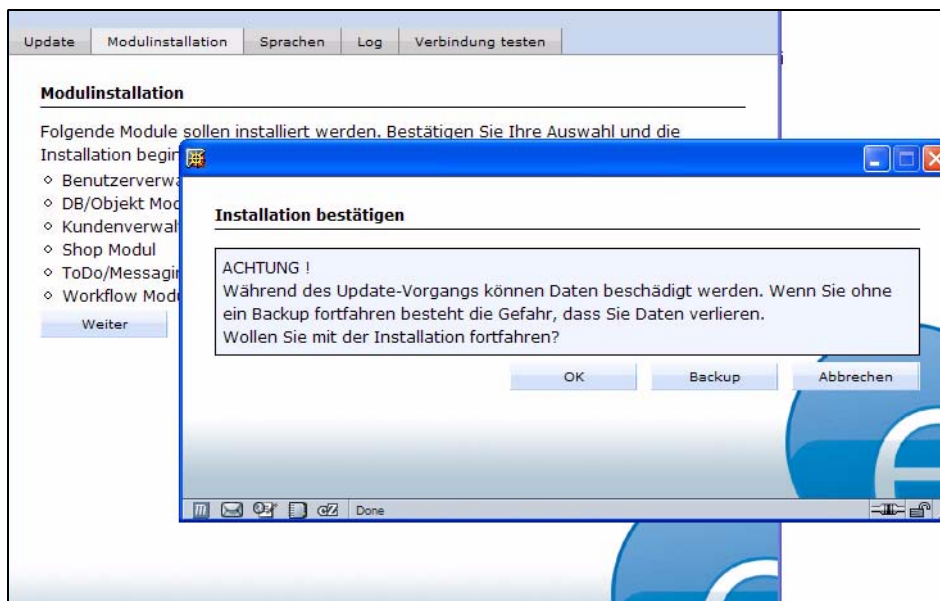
Update | Modulinstallation | Sprachen | Log | Verbindung testen

Modulinstallation

Folgende Module sollen installiert werden. Bestätigen Sie Ihre Auswahl und die Installation begin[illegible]

- Benutzerverwa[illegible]
- DB/Objekt Mod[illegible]
- Kundenverwal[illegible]
- Shop Modul
- ToDo/Messagin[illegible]
- Workflow Modu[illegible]

Weiter

Installation bestätigen

ACHTUNG !
Während des Update-Vorgangs können Daten beschädigt werden. Wenn Sie ohne ein Backup fortfahren besteht die Gefahr, dass Sie Daten verlieren.
Wollen Sie mit der Installation fortfahren?

OK | Backup | Abbrechen

Done